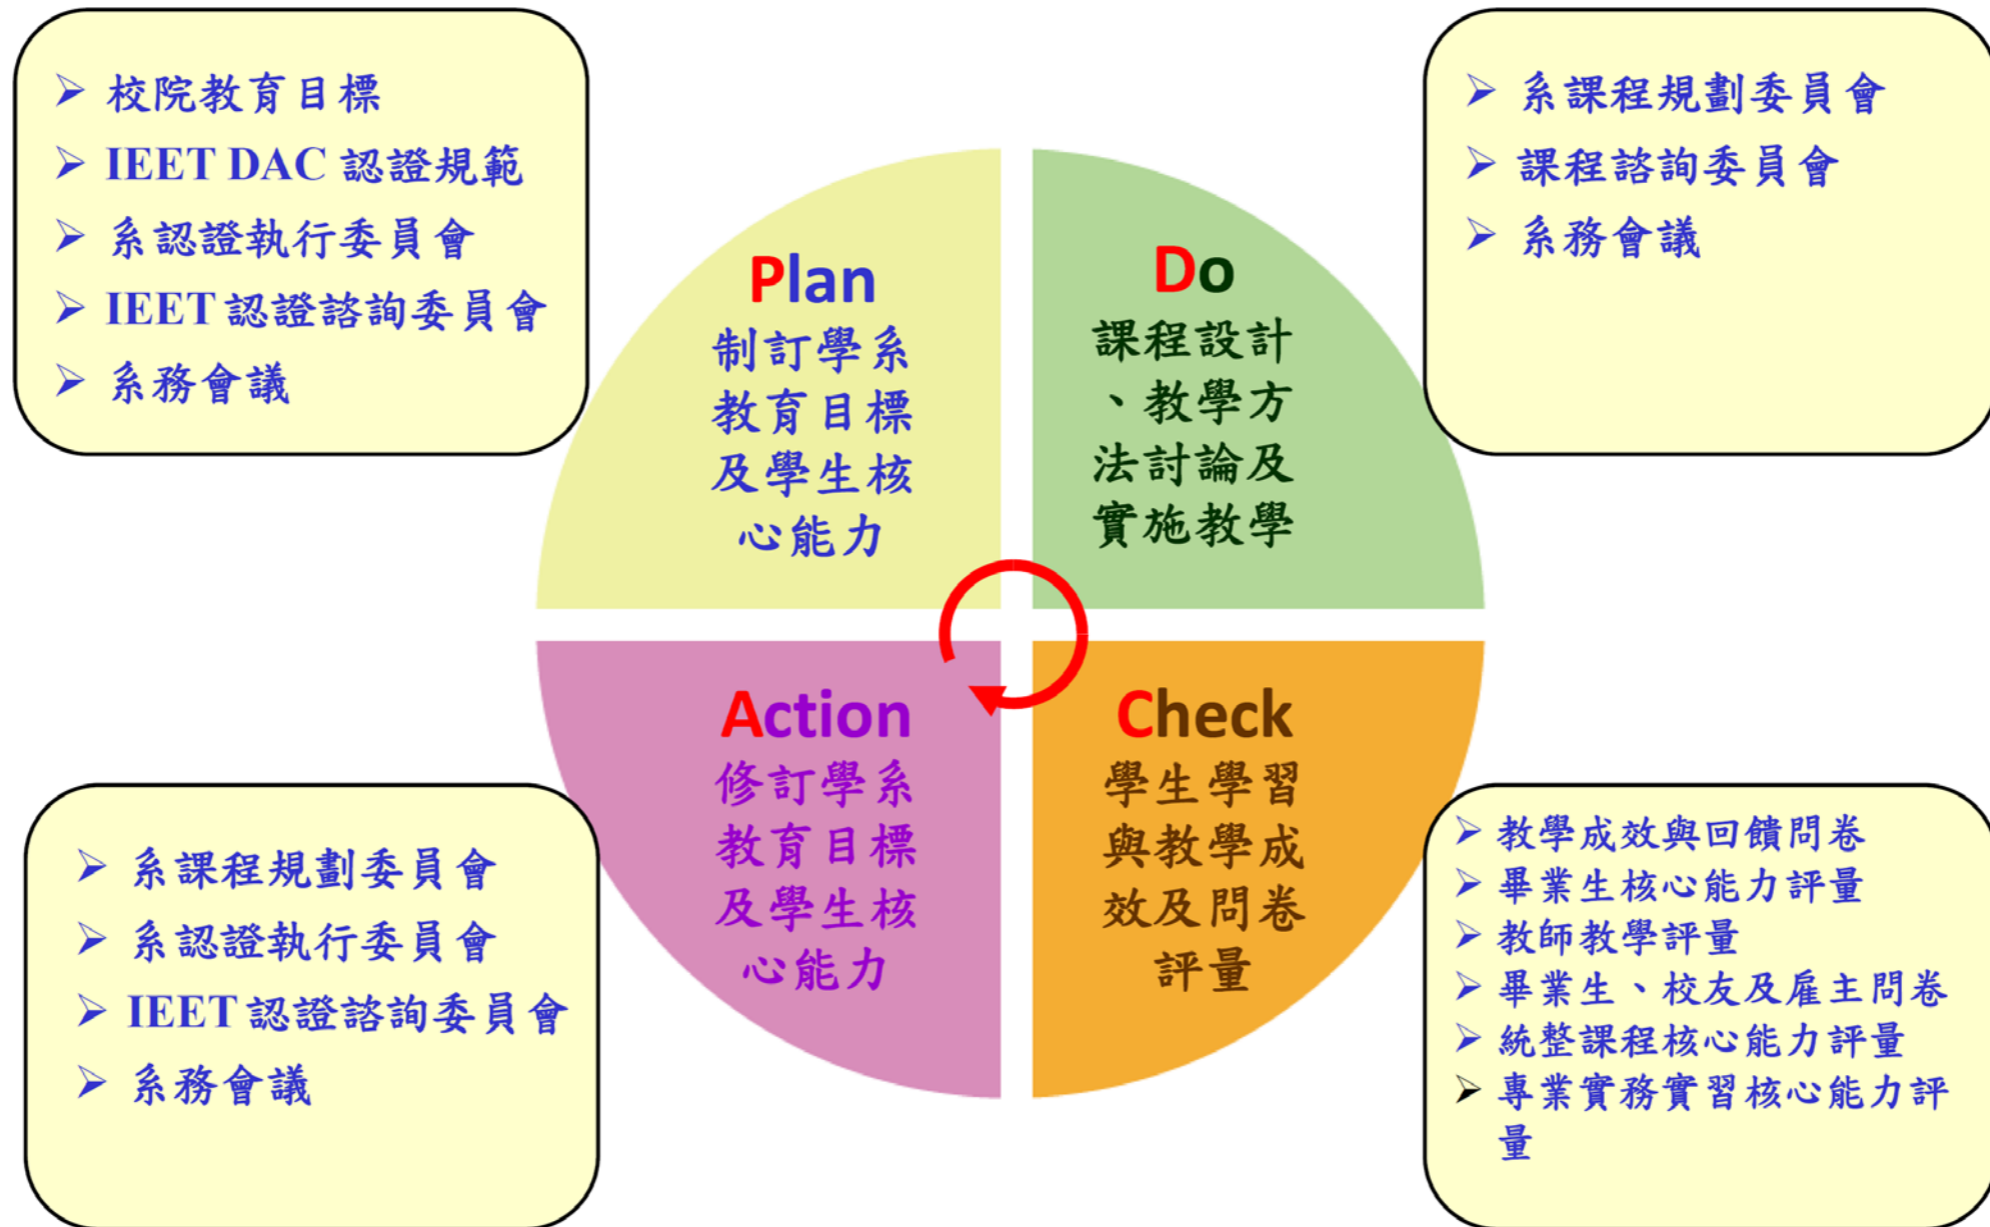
➢ 校院教育目標
➢ IEET DAC 認證規範
➢ 系認證執行委員會
➢ IEET 認證諮詢委員會
➢ 系務會議

➢ 系課程規劃委員會
➢ 課程諮詢委員會
➢ 系務會議

Plan
制訂學系教育目標及學生核心能力

Do
課程設計、教學方法討論及實施教學

Action
修訂學系教育目標及學生核心能力

Check
學生學習與教學成效及問卷評量

➢ 系課程規劃委員會
➢ 系認證執行委員會
➢ IEET 認證諮詢委員會
➢ 系務會議

➢ 教學成效與回饋問卷
➢ 畢業生核心能力評量
➢ 教師教學評量
➢ 畢業生、校友及雇主問卷
➢ 統整課程核心能力評量
➢ 專業實務實習核心能力評量